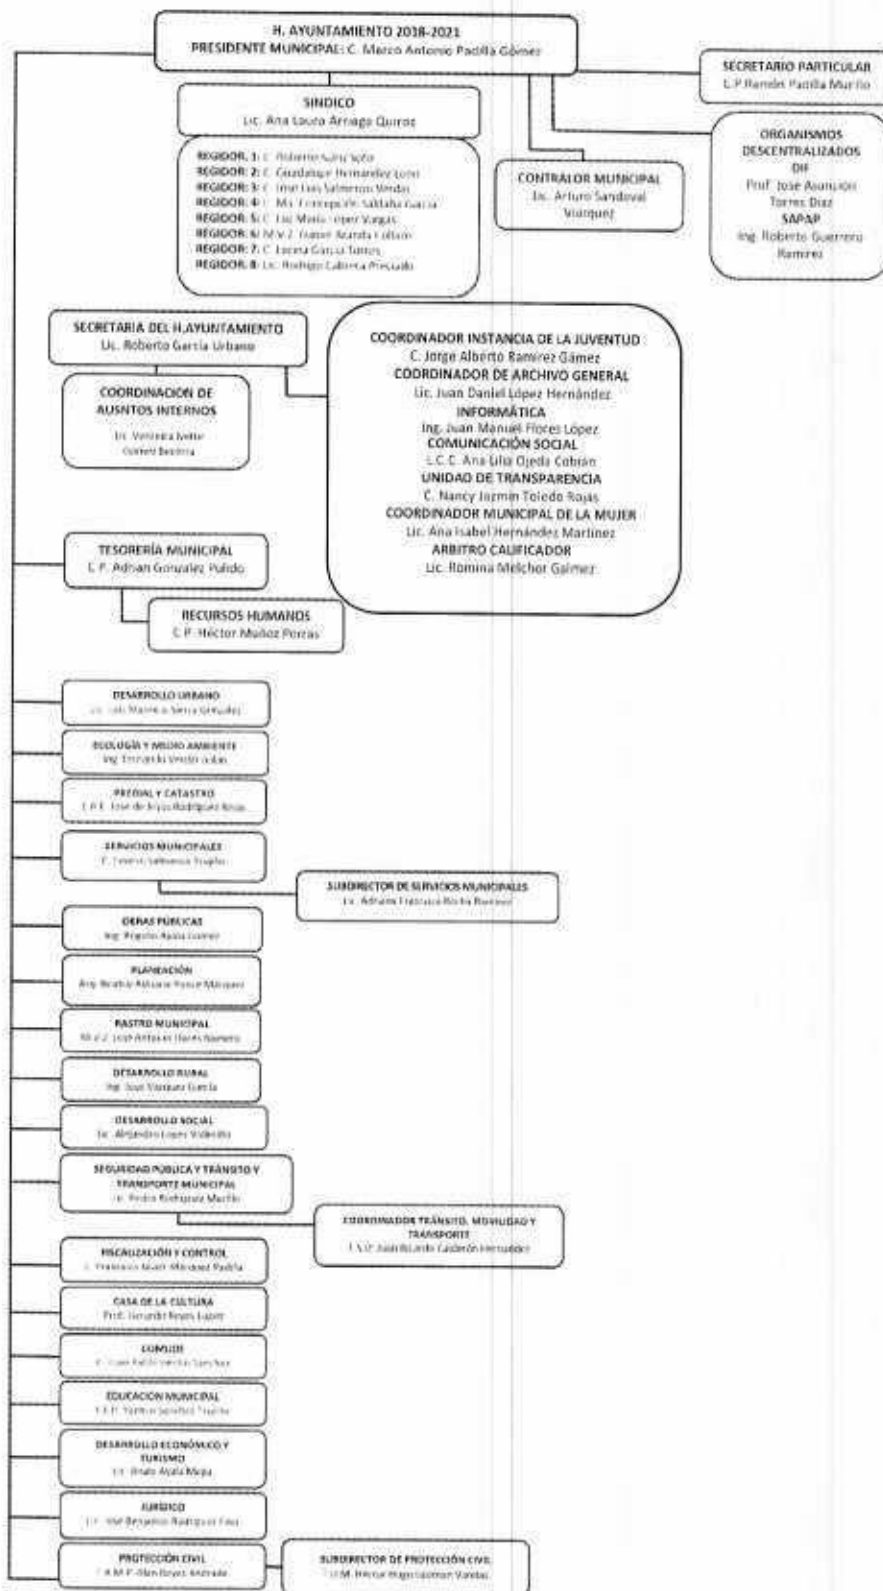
H. AYUNTAMIENTO 2018-2021
PRESIDENTE MUNICIPAL: C. Marco Antonio Padilla Gómez

SECRETARIO PARTICULAR
L.P. Ramón Padilla Murillo

SINDICO
Lic. Ana Laura Arriaga Quiroz

REGIDOR. 1: C. Roberto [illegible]
REGIDOR. 2: C. Guadalupe Hernández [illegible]
REGIDOR. 3: C. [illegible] Salmerón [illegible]
REGIDOR. 4: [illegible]
REGIDOR. 5: C. Luz María López Vargas
REGIDOR. 6: M.V.Z. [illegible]
REGIDOR. 7: C. Lorena García Torres
REGIDOR. 8: Lic. Rodrigo Cabrera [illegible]

CONTRALOR MUNICIPAL
Lic. Arturo Sandoval Vazquez

ORGANISMOS DESCENTRALIZADOS
DIF
Prof. Jose Asunción Torres Diaz
SAPAP
Ing. Roberto Guerrero Ramirez

SECRETARIA DEL H.AYUNTAMIENTO
Lic. Roberto García Urbano

COORDINACION DE AUSNTOS INTERNOS
Lic. Veronica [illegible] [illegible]

COORDINADOR INSTANCIA DE LA JUVENTUD
C. Jorge Alberto Ramirez Gámez
COORDINADOR DE ARCHIVO GENERAL
Lic. Juan Daniel López Hernández
INFORMÁTICA
Ing. Juan Manuel Flores López
COMUNICACIÓN SOCIAL
L.C.C. Ana Lilia Ojeda Cobián
UNIDAD DE TRANSPARENCIA
C. Nancy Jazmin Toledo Rojas
COORDINADOR MUNICIPAL DE LA MUJER
Lic. Ana Isabel Hernández Martinez
ARBITRO CALIFICADOR
Lic. Romina Melchor Gaimez

TESORERÍA MUNICIPAL
L.P. Adrian Gonzalez Pulido

RECURSOS HUMANOS
C.P. Héctor Muñoz Porras

DESARROLLO URBANO
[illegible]

ECOLOGÍA Y MEDIO AMBIENTE
Ing. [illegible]

PREDIAL Y CATASTRO
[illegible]

SERVICIOS MUNICIPALES
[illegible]

SUBDIRECTOR DE SERVICIOS MUNICIPALES
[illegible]

OBRAS PÚBLICAS
Ing. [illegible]

PLANEACIÓN
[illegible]

RASTRO MUNICIPAL
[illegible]

DESARROLLO RURAL
Ing. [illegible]

DESARROLLO SOCIAL
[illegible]

SEGURIDAD PÚBLICA Y TRÁNSITO Y TRANSPORTE MUNICIPAL
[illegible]

COORDINADOR TRÁNSITO, MOVILIDAD Y TRANSPORTE
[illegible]

FISCALIZACIÓN Y CONTROL
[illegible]

CASA DE LA CULTURA
Prof. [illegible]

COMUDE
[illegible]

EDUCACIÓN MUNICIPAL
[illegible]

DESARROLLO ECONÓMICO Y TURISMO
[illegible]

JURÍDICO
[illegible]

PROTECCIÓN CIVIL
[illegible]

SUBDIRECTOR DE PROTECCIÓN CIVIL
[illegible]